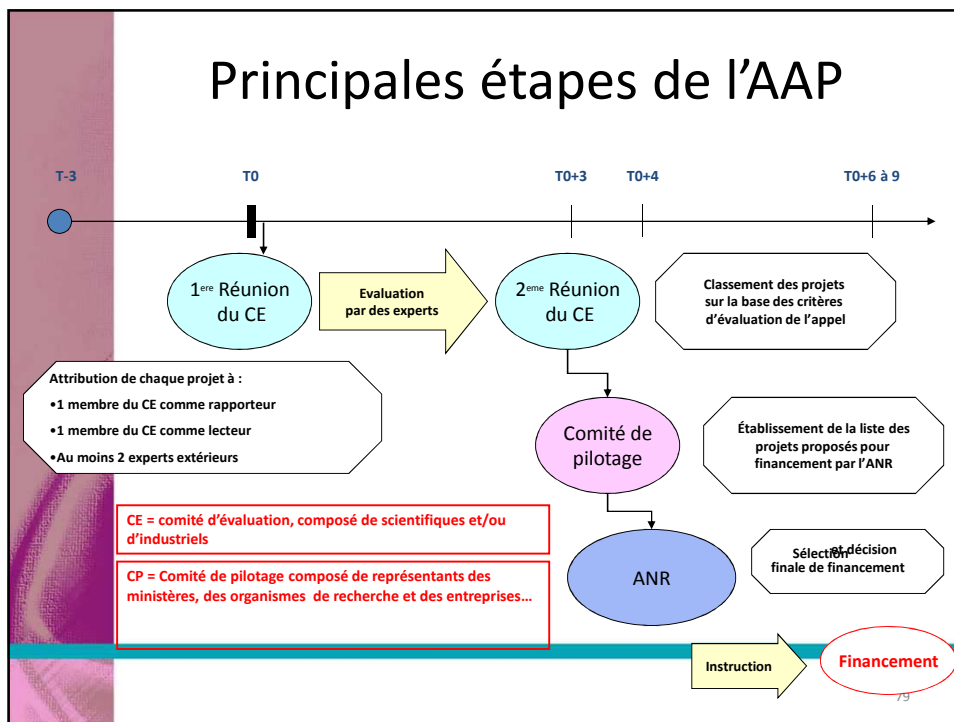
Principales étapes de l'AAP

T-3

T0

T0+3

T0+4

T0+6 à 9

1$^{ere}$ Réunion du CE

Evaluation par des experts

2$^{eme}$ Réunion du CE

Classement des projets sur la base des critères d'évaluation de l'appel

Attribution de chaque projet à :

•1 membre du CE comme rapporteur

•1 membre du CE comme lecteur

•Au moins 2 experts extérieurs

Comité de pilotage

Établissement de la liste des projets proposés pour financement par l'ANR

CE = comité d'évaluation, composé de scientifiques et/ou d'industriels

CP = Comité de pilotage composé de représentants des ministères, des organismes de recherche et des entreprises…

ANR

Sélection et décision finale de financement

Instruction

Financement

79